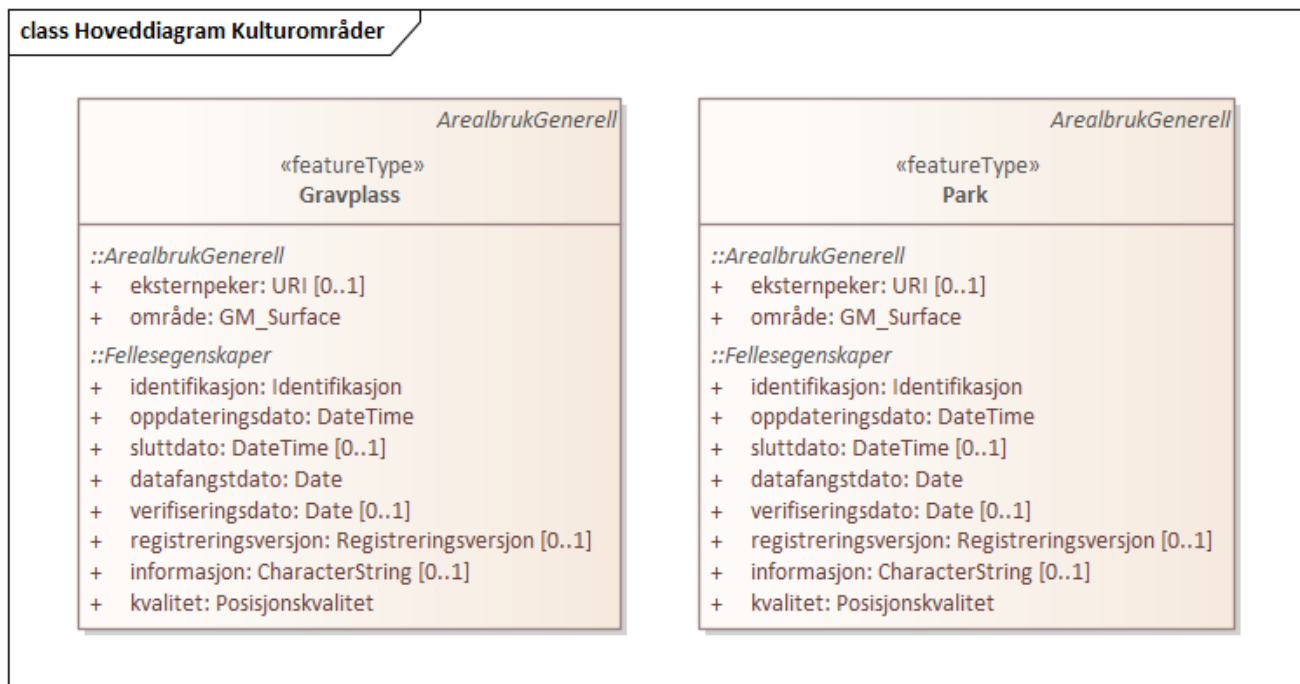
class Hoveddiagram Kulturområder

ArealbrukGenerell

«featureType»
Gravplass

::ArealbrukGenerell
+ eksternpeker: URI [0..1]
+ område: GM_Surface
::Fellesegenskaper
+ identifikasjon: Identifikasjon
+ oppdateringsdato: DateTime
+ sluttdato: DateTime [0..1]
+ datafangstdato: Date
+ verifiseringsdato: Date [0..1]
+ registreringsversjon: Registreringsversjon [0..1]
+ informasjon: CharacterString [0..1]
+ kvalitet: Posisjonskvalitet

ArealbrukGenerell

«featureType»
Park

::ArealbrukGenerell
+ eksternpeker: URI [0..1]
+ område: GM_Surface
::Fellesegenskaper
+ identifikasjon: Identifikasjon
+ oppdateringsdato: DateTime
+ sluttdato: DateTime [0..1]
+ datafangstdato: Date
+ verifiseringsdato: Date [0..1]
+ registreringsversjon: Registreringsversjon [0..1]
+ informasjon: CharacterString [0..1]
+ kvalitet: Posisjonskvalitet